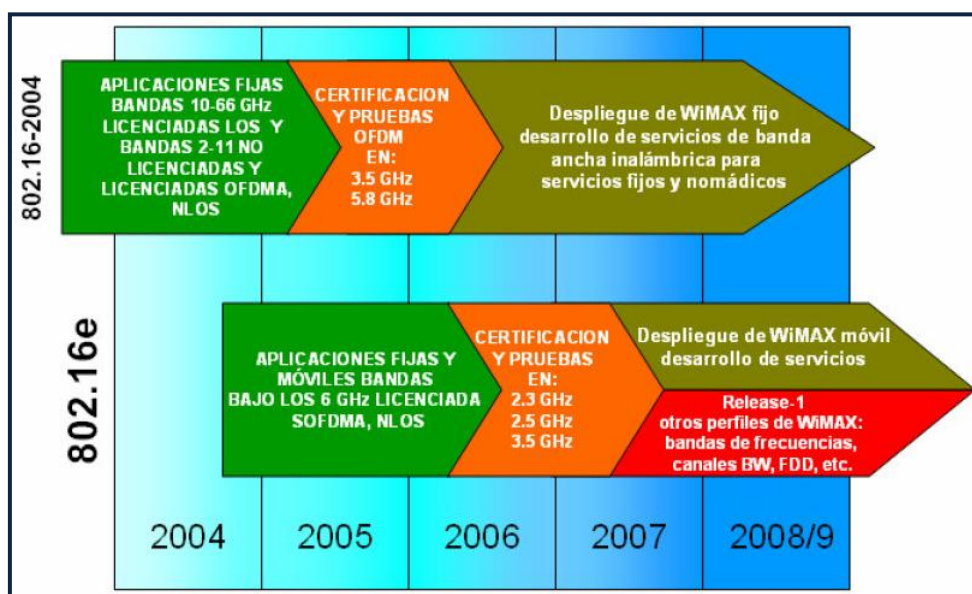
802.16-2004

APLICACIONES FIJAS BANDAS 10-66 GHz LICENCIADAS LOS Y BANDAS 2-11 NO LICENCIADAS Y LICENCIADAS OFDMA, NLOS

CERTIFICACION Y PRUEBAS OFDM EN: 3.5 GHz 5.8 GHz

Despliegue de WiMAX fijo desarrollo de servicios de banda ancha inalámbrica para servicios fijos y nomádicos

802.16e

APLICACIONES FIJAS Y MÓVILES BANDAS BAJO LOS 6 GHz LICENCIADA SOFDMA, NLOS

CERTIFICACION Y PRUEBAS EN: 2.3 GHz 2.5 GHz 3.5 GHz

Despliegue de WiMAX móvil desarrollo de servicios

Release-1 otros perfiles de WiMAX: bandas de frecuencias, canales BW, FDD, etc.

2004

2005

2006

2007

2008/9